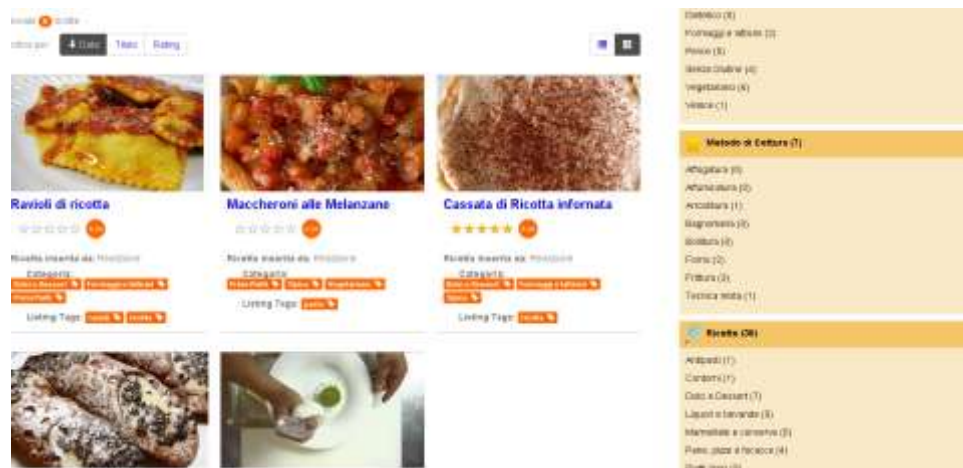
Ravioli di ricotta

Ricetta inserita da: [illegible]

Categorie:

Listing Tags:

Maccheroni alle Melanzane

Ricetta inserita da: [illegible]

Categorie:

Listing Tags:

Cassata di Ricotta infornata

Ricetta inserita da: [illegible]

Categorie:

Listing Tags:

Dietetico (8)
Formaggi e latticini (3)
Pesce (8)
Senza Glutine (4)
Vegetariano (6)
Veloce (1)

Metodo di Cottura (7)

Affogatura (0)
Affumicatura (0)
Arrostitura (1)
Bagnomaria (0)
Bollitura (0)
Forno (2)
Frittura (3)
Tecnica mista (1)

Ricette (36)

Antipasti (1)
Contorni (1)
Dolci e Dessert (7)
Liquori e bevande (3)
Marmellate e conserve (5)
Pane, pizze e focacce (4)
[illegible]